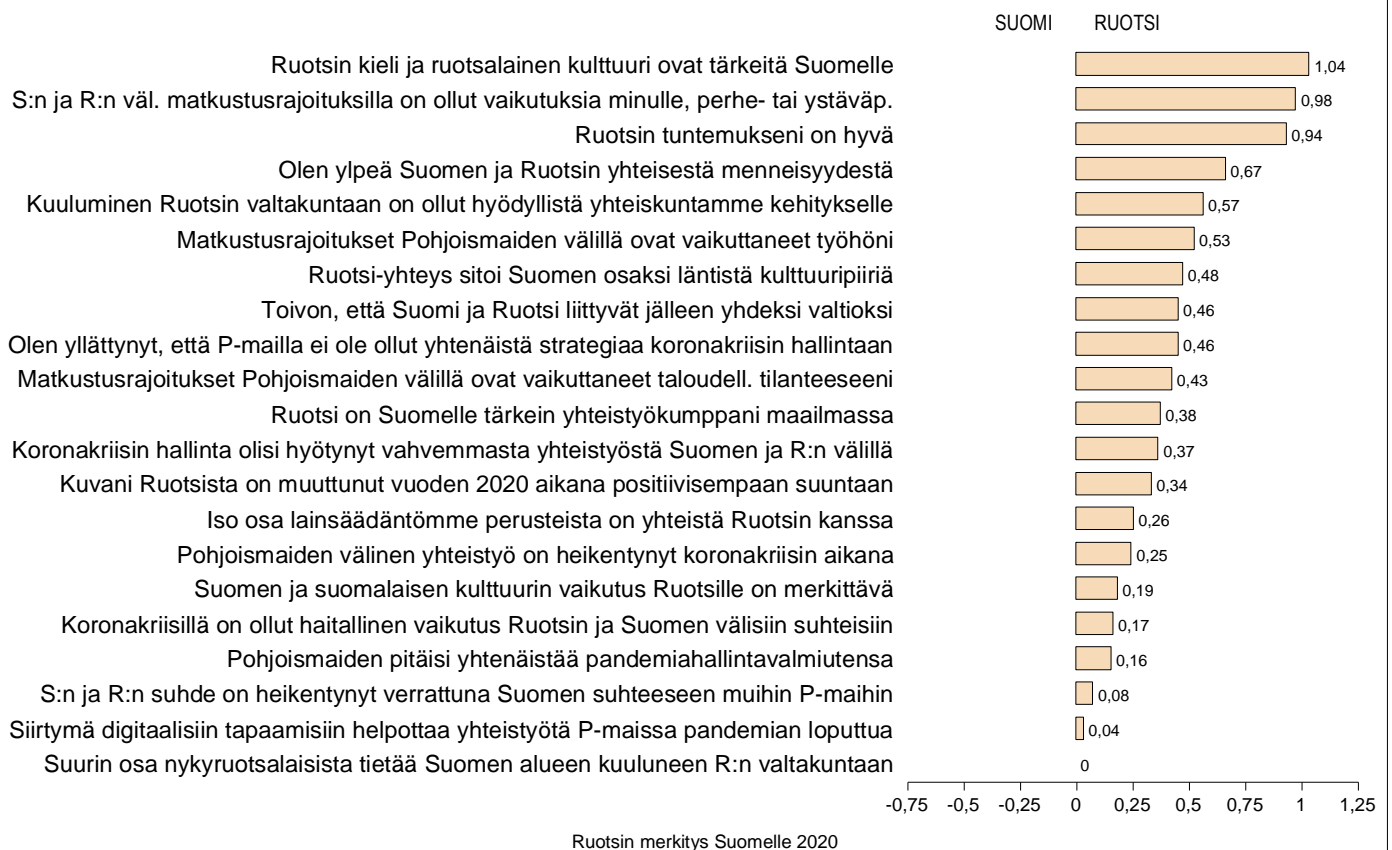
SUOMI RUOTSI

Ruotsin kieli ja ruotsalainen kulttuuri ovat tärkeitä Suomelle 1,04
S:n ja R:n väl. matkustusrajoituksilla on ollut vaikutuksia minulle, perhe- tai ystäväp. 0,98
Ruotsin tuntemukseni on hyvä 0,94
Olen ylpeä Suomen ja Ruotsin yhteisestä menneisyydestä 0,67
Kuuluminen Ruotsin valtakuntaan on ollut hyödyllistä yhteiskuntamme kehitykselle 0,57
Matkustusrajoitukset Pohjoismaiden välillä ovat vaikuttaneet työhöni 0,53
Ruotsi-yhteys sitoi Suomen osaksi läntistä kulttuuripiiriä 0,48
Toivon, että Suomi ja Ruotsi liittyvät jälleen yhdeksi valtioksi 0,46
Olen yllättynyt, että P-mailla ei ole ollut yhtenäistä strategiaa koronakriisin hallintaan 0,46
Matkustusrajoitukset Pohjoismaiden välillä ovat vaikuttaneet taloudell. tilanteeseeni 0,43
Ruotsi on Suomelle tärkein yhteistyökumppani maailmassa 0,38
Koronakriisin hallinta olisi hyötynyt vahvemmasta yhteistyöstä Suomen ja R:n välillä 0,37
Kuvani Ruotsista on muuttunut vuoden 2020 aikana positiivisempaan suuntaan 0,34
Iso osa lainsäädäntömme perusteista on yhteistä Ruotsin kanssa 0,26
Pohjoismaiden välinen yhteistyö on heikentynyt koronakriisin aikana 0,25
Suomen ja suomalaisen kulttuurin vaikutus Ruotsille on merkittävä 0,19
Koronakriisillä on ollut haitallinen vaikutus Ruotsin ja Suomen välisiin suhteisiin 0,17
Pohjoismaiden pitäisi yhtenäistää pandemiahallintavalmiutensa 0,16
S:n ja R:n suhde on heikentynyt verrattuna Suomen suhteeseen muihin P-maihin 0,08
Siirtymä digitaalisiin tapaamisiin helpottaa yhteistyötä P-maissa pandemian loputtua 0,04
Suurin osa nykyruotsalaisista tietää Suomen alueen kuuluneen R:n valtakuntaan 0

-0,75 -0,5 -0,25 0 0,25 0,5 0,75 1 1,25

Ruotsin merkitys Suomelle 2020